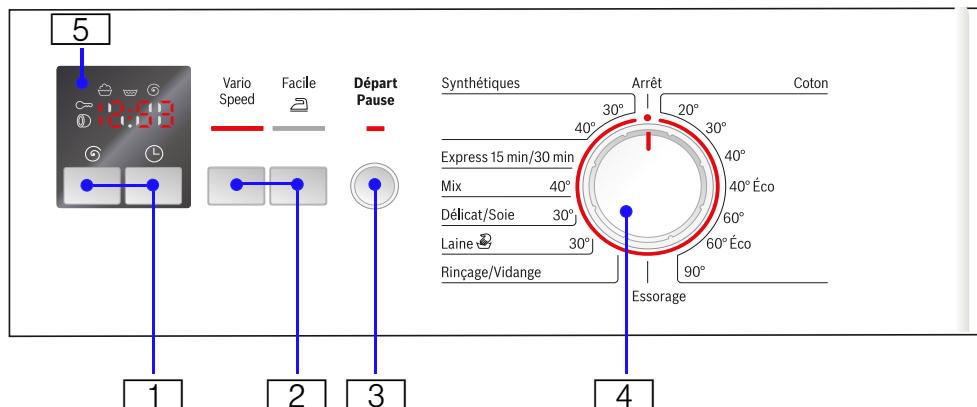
5

Vario Speed

Facile

Départ Pause

Synthétiques

Arrêt

Coton

30°

40°

20°

30°

Express 15 min/30 min

40°

Mix 40°

40° Éco

Délicat/Soie 30°

60°

Laine 30°

60° Éco

Rinçage/Vidange

90°

Essorage

1

2

3

4